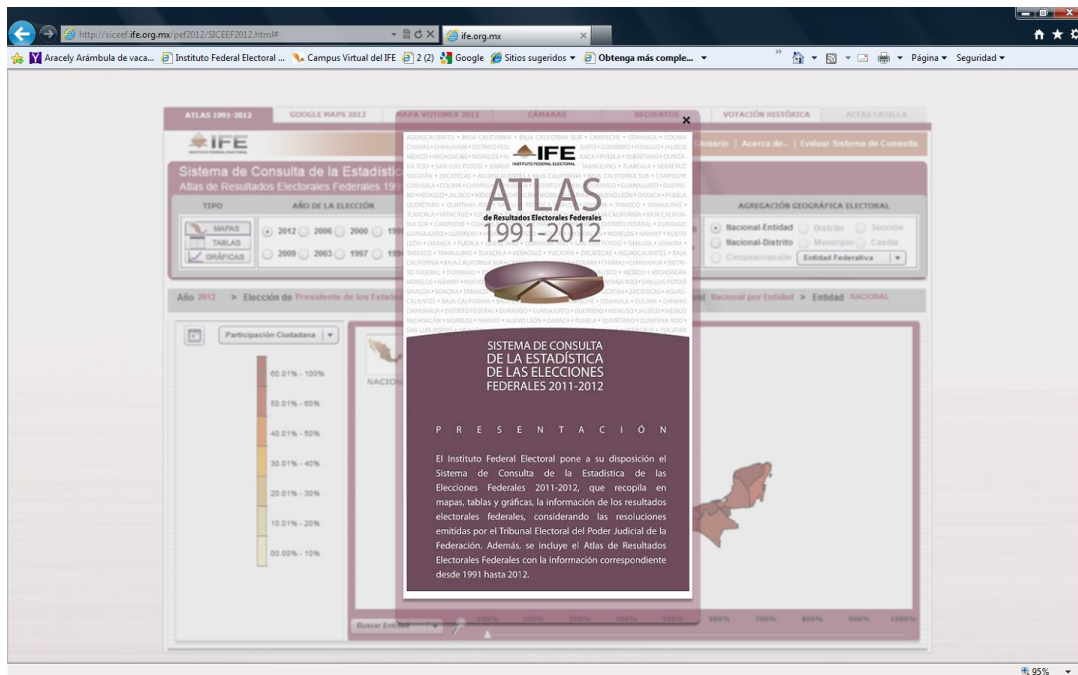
http://siceef.ife.org.mx/pef2012/SICEEF2012.html#
ife.org.mx
Aracely Arámbula de vaca... Instituto Federal Electoral ... Campus Virtual del IFE 2 (2) Google Sitios sugeridos Obtenga más comple...
Página Seguridad

ATLAS 1991-2012 GOOGLE MAPS 2012 MAPA VOTOMEX 2012 CÁMARAS RECUENTOS VOTACIÓN HISTÓRICA ACTAS CASILLA

IFE
Glosario | Acerca de.. | Evaluar Sistema de Consulta

Sistema de Consulta de la Estadística
Atlas de Resultados Electorales Federales 199

TIPO
MAPAS
TABLAS
GRÁFICAS

AÑO DE LA ELECCIÓN
2012 2006 2000 199
2009 2003 1997 199

AGREGACIÓN GEOGRÁFICA ELECTORAL
Nacional-Entidad Distrito Sección
Nacional-Distrito Municipio Casilla
Circunscripción Entidad Federativa

Año 2012 > Elección de Presidente de los Estad
Nivel Nacional por Entidad > Entidad NACIONAL

Participación Ciudadana
60.01% - 100%
50.01% - 60%
40.01% - 50%
30.01% - 40%
20.01% - 30%
10.01% - 20%
00.00% - 10%

NACION

Buscar Entidad

IFE
INSTITUTO FEDERAL ELECTORAL
ATLAS
de Resultados Electorales Federales
1991-2012

SISTEMA DE CONSULTA DE LA ESTADÍSTICA DE LAS ELECCIONES FEDERALES 2011-2012

P R E S E N T A C I Ó N

El Instituto Federal Electoral pone a su disposición el Sistema de Consulta de la Estadística de las Elecciones Federales 2011-2012, que recopila en mapas, tablas y gráficas, la información de los resultados electorales federales, considerando las resoluciones emitidas por el Tribunal Electoral del Poder Judicial de la Federación. Además, se incluye el Atlas de Resultados Electorales Federales con la información correspondiente desde 1991 hasta 2012.

95%